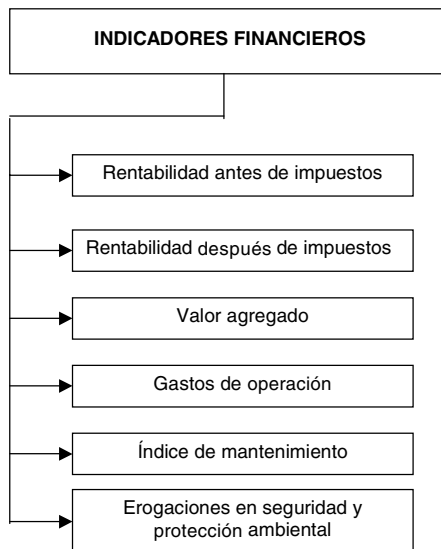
INDICADORES FINANCIEROS

Rentabilidad antes de impuestos

Rentabilidad después de impuestos

Valor agregado

Gastos de operación

Índice de mantenimiento

Erogaciones en seguridad y protección ambiental